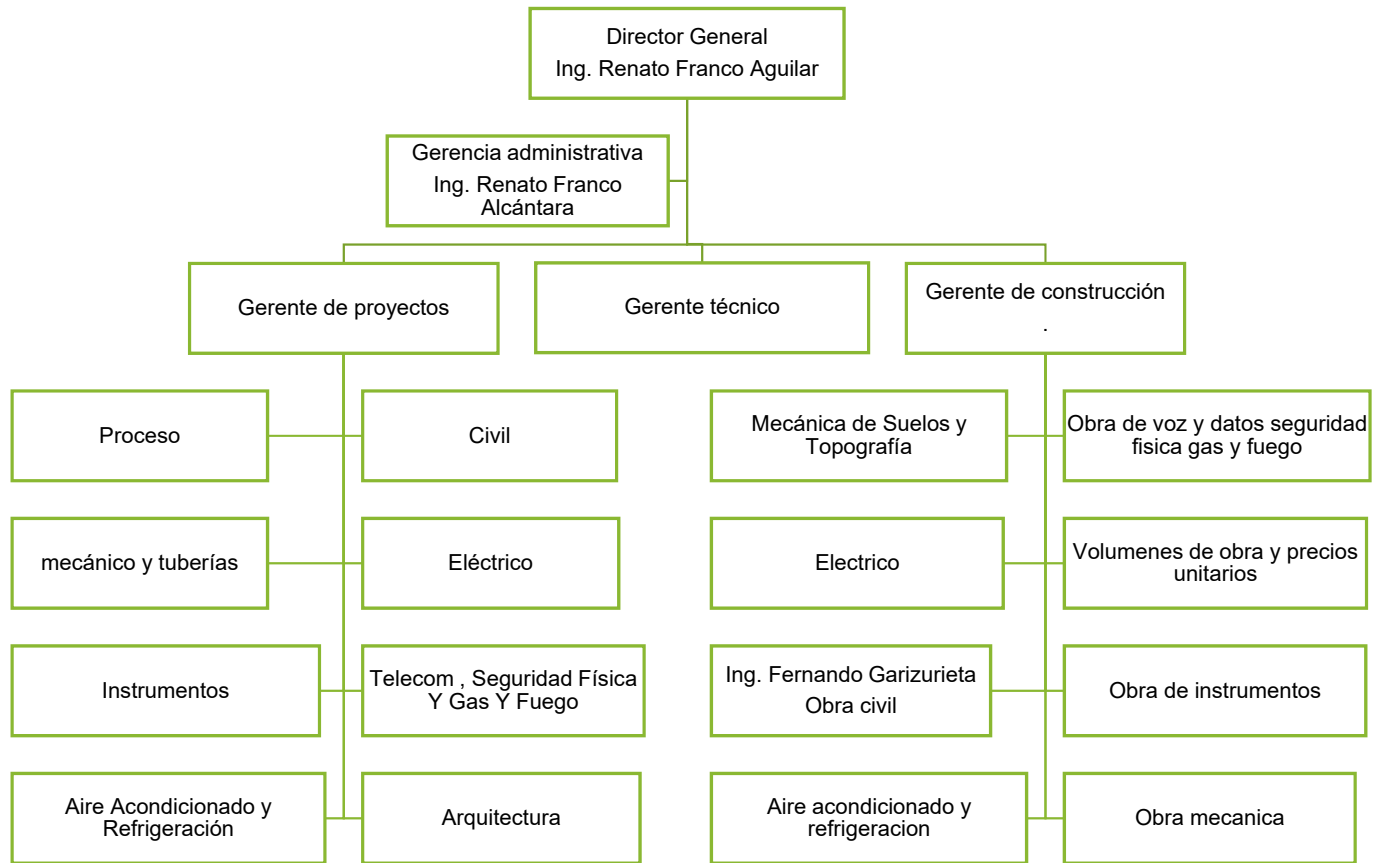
Director General
Ing. Renato Franco Aguilar

Gerencia administrativa
Ing. Renato Franco Alcántara

Gerente de proyectos

Gerente técnico

Gerente de construcción
.

Proceso

Civil

mecánico y tuberías

Eléctrico

Instrumentos

Telecom , Seguridad Física Y Gas Y Fuego

Aire Acondicionado y Refrigeración

Arquitectura

Mecánica de Suelos y Topografía

Obra de voz y datos seguridad fisica gas y fuego

Electrico

Volumenes de obra y precios unitarios

Ing. Fernando Garizurieta
Obra civil

Obra de instrumentos

Aire acondicionado y refrigeracion

Obra mecanica